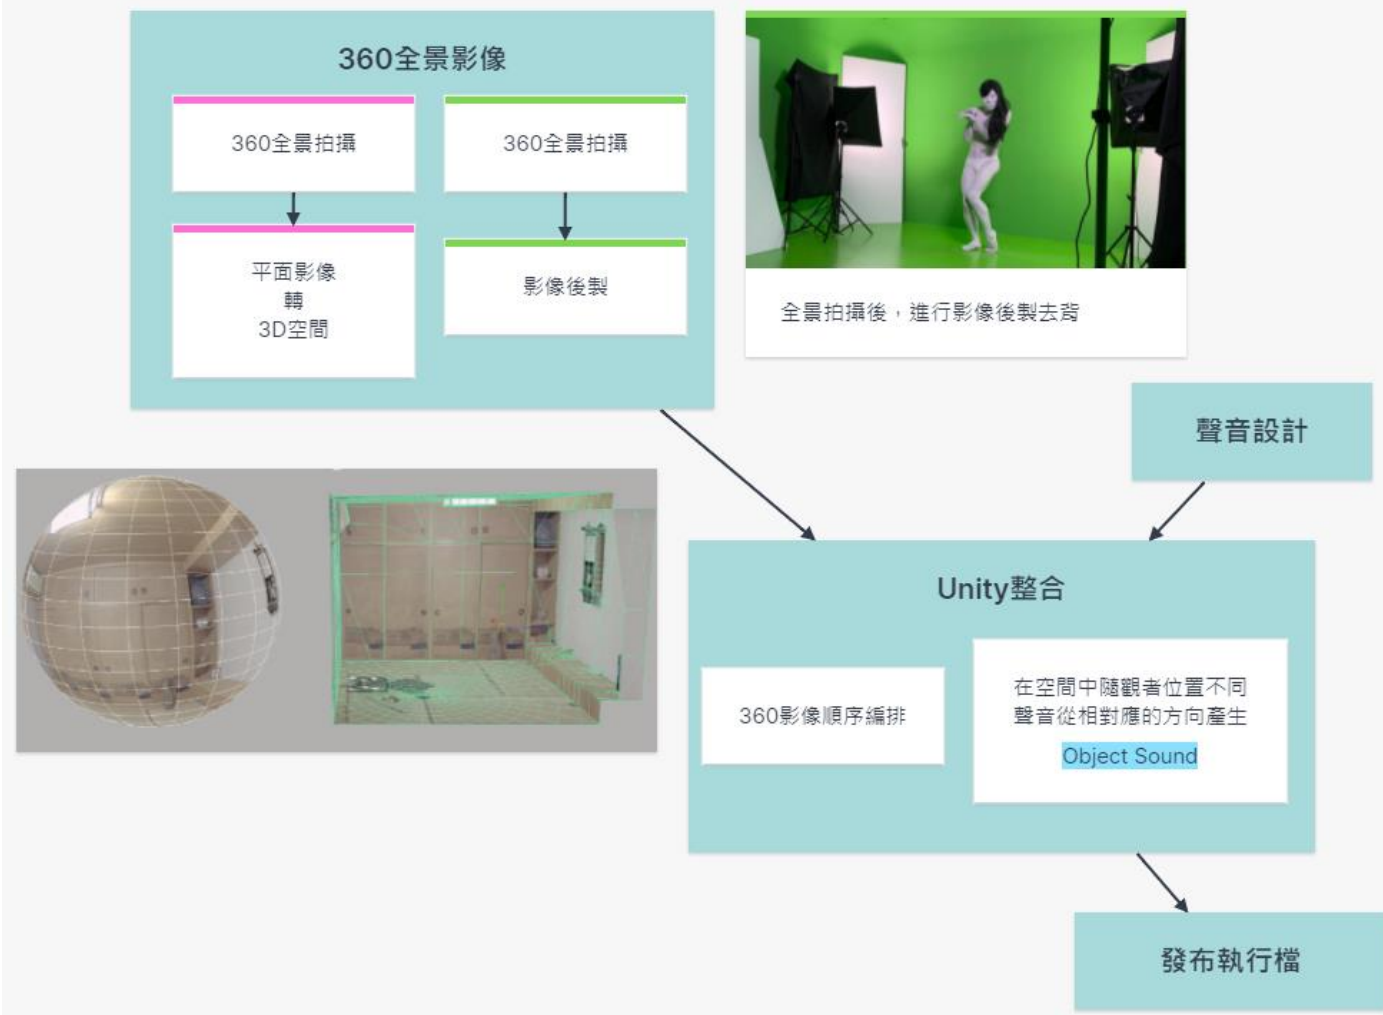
360全景影像

360全景拍攝

平面影像
轉
3D空間

360全景拍攝

影像後製

全景拍攝後，進行影像後製去背

聲音設計

Unity整合

360影像順序編排

在空間中隨觀者位置不同
聲音從相對應的方向產生
Object Sound

發布執行檔